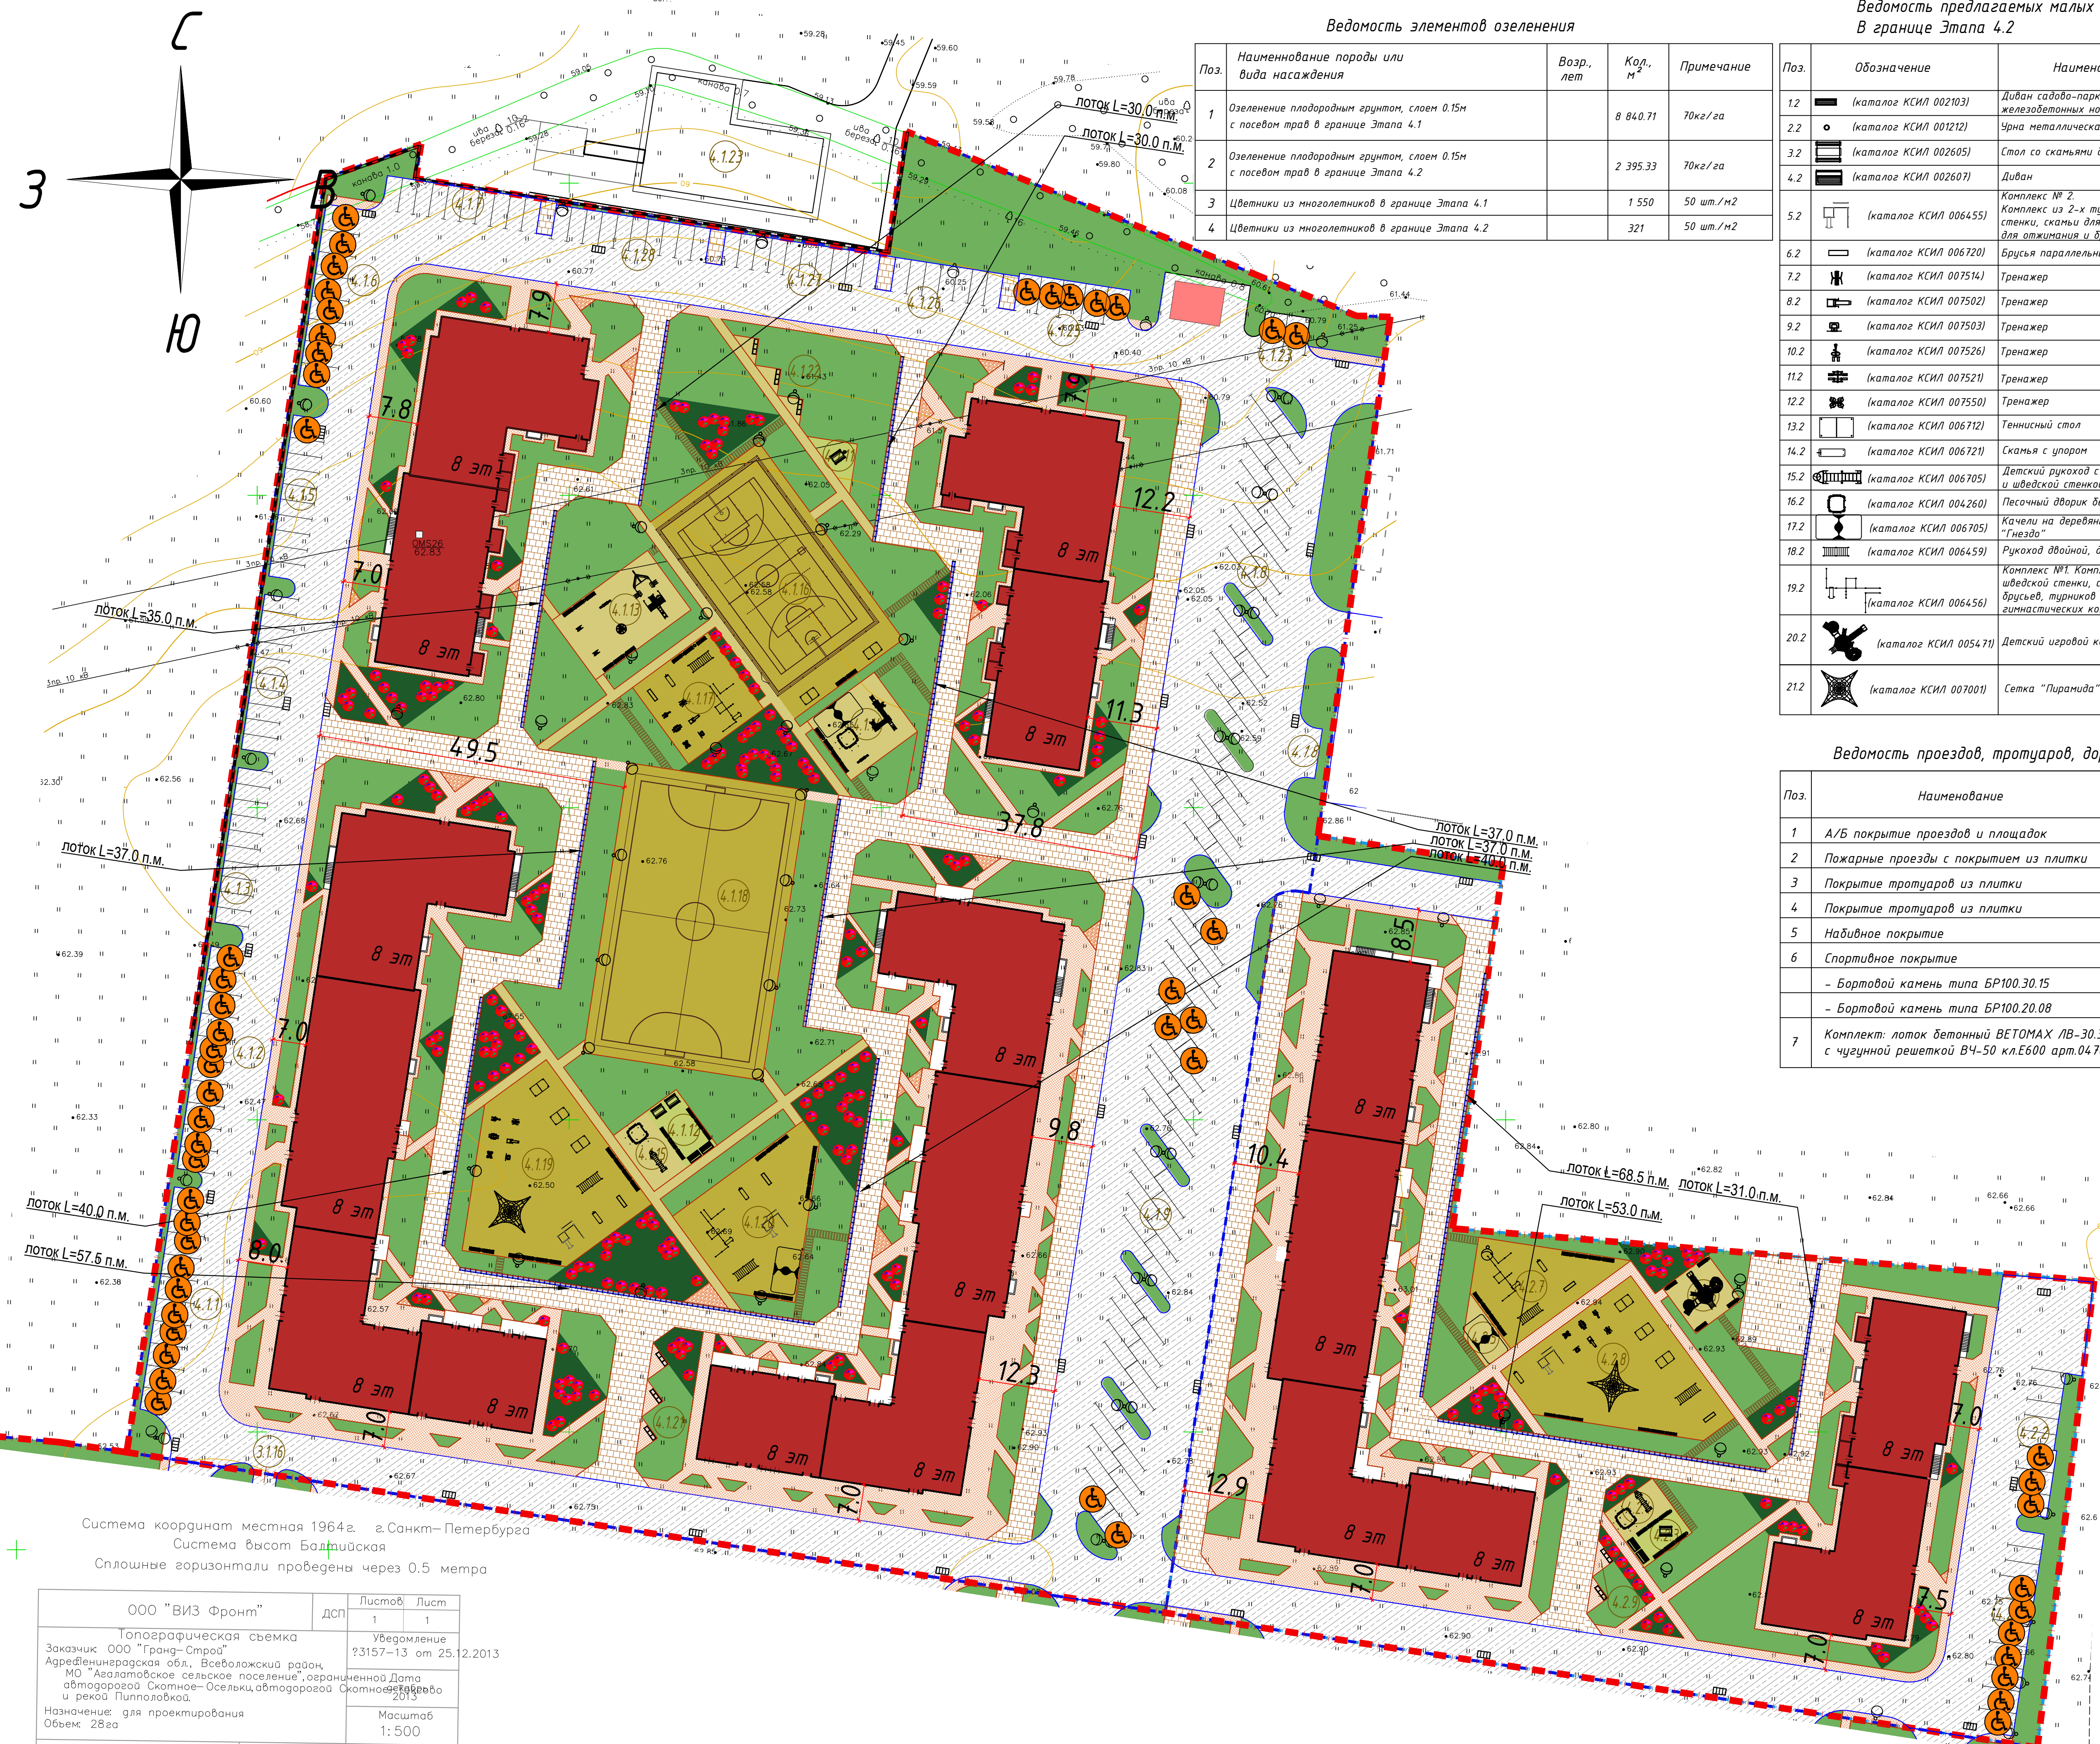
С
З
В
Ю

Ведомость элементов озеленения

| Поз. | Наименование породы или вида насаждения | Возр., лет | Кол., м² | Примечание |
|---|---|---|---|---|
| 1 | Озеленение плодородным грунтом, слоем 0.15м с посевом трав в границе Этапа 4.1 | | 8 840.71 | 70кг/га |
| 2 | Озеленение плодородным грунтом, слоем 0.15м с посевом трав в границе Этапа 4.2 | | 2 395.33 | 70кг/га |
| 3 | Цветники из многолетников в границе Этапа 4.1 | | 1 550 | 50 шт./м2 |
| 4 | Цветники из многолетников в границе Этапа 4.2 | | 321 | 50 шт./м2 |

Ведомость предлагаемых малых
В границе Этапа 4.2

| Поз. | Обозначение | Наимено |
|---|---|---|
| 1.2 | (каталог КСИЛ 002103) | Диван садово-парк железобетонных но |
| 2.2 | (каталог КСИЛ 001212) | Урна металлическа |
| 3.2 | (каталог КСИЛ 002605) | Стол со скамьями |
| 4.2 | (каталог КСИЛ 002607) | Диван |
| 5.2 | (каталог КСИЛ 006455) | Комплекс № 2. Комплекс из 2-х ту стенки, скамьи для для отжимания и б |
| 6.2 | (каталог КСИЛ 006720) | Брусья параллельн |
| 7.2 | (каталог КСИЛ 007514) | Тренажер |
| 8.2 | (каталог КСИЛ 007502) | Тренажер |
| 9.2 | (каталог КСИЛ 007503) | Тренажер |
| 10.2 | (каталог КСИЛ 007526) | Тренажер |
| 11.2 | (каталог КСИЛ 007521) | Тренажер |
| 12.2 | (каталог КСИЛ 007550) | Тренажер |
| 13.2 | (каталог КСИЛ 006712) | Теннисный стол |
| 14.2 | (каталог КСИЛ 006721) | Скамья с упором |
| 15.2 | (каталог КСИЛ 006705) | Детский рукоход с и шведской стенко |
| 16.2 | (каталог КСИЛ 004260) | Песочный дворик |
| 17.2 | (каталог КСИЛ 006705) | Качели на деревян "Гнездо" |
| 18.2 | (каталог КСИЛ 006459) | Рукоход двойной, |
| 19.2 | (каталог КСИЛ 006456) | Комплекс №1. Комп шведской стенки, брусьев, турников гимнастических ко |
| 20.2 | (каталог КСИЛ 005471) | Детский игровой к |
| 21.2 | (каталог КСИЛ 007001) | Сетка "Пирамида" |

Ведомость проездов, тротуаров, до

| Поз. | Наименование |
|---|---|
| 1 | А/Б покрытие проездов и площадок |
| 2 | Пожарные проезды с покрытием из плитки |
| 3 | Покрытие тротуаров из плитки |
| 4 | Покрытие тротуаров из плитки |
| 5 | Набивное покрытие |
| 6 | Спортивное покрытие |
| | - Бортовой камень типа БР100.30.15 |
| | - Бортовой камень типа БР100.20.08 |
| 7 | Комплект: лоток бетонный BETOMAX ЛВ-30. с чугунной решеткой ВЧ-50 кл.Е600 арт.047 |

лоток L=30.0 п.м.
лоток L=30.0 п.м.
лоток L=35.0 п.м.
лоток L=37.0 п.м.
лоток L=37.0 п.м.
лоток L=37.0 п.м.
лоток L=40.0 п.м.
лоток L=40.0 п.м.
лоток L=57.5 п.м.
лоток L=68.5 п.м.
лоток L=31.0 п.м.
лоток L=53.0 п.м.
канава
ива береза
8 эт
8 эт
8 эт
8 эт
8 эт
8 эт
8 эт
8 эт
8 эт
8 эт
8 эт
8 эт
8 эт
8 эт
8 эт
8 эт
8 эт
8 эт
7.8
7.9
7.0
49.5
12.2
11.3
37.8
7.0
8.0
7.0
9.8
12.3
7.0
8.5
10.4
12.9
7.0
7.0
7.5
7.0
4.1.1
4.1.2
4.1.3
4.1.4
4.1.5
4.1.6
4.1.7
4.1.8
4.1.9
4.1.10
4.1.11
4.1.12
4.1.13
4.1.14
4.1.15
4.1.16
4.1.17
4.1.18
4.1.19
4.1.20
4.1.21
4.1.22
4.1.23
4.1.24
4.1.25
4.1.26
4.1.27
4.2.2
4.2.7
4.2.8
4.2.9
3.1.16
OMS26 62.83

Система координат местная 1964г. г.Санкт-Петербурга
Система высот Балтийская
Сплошные горизонтали проведены через 0.5 метра

ООО "ВИЗ Фронт"
ДСП
Листов 1
Лист 1
Топографическая съемка
Заказчик: ООО "Гранд-Строй"
Адрес: Ленинградская обл., Всеволожский район, МО "Агалатовское сельское поселение", ограниченной автодорогой Скотное-Осельки, автодорогой Скотное-Капитолово и рекой Пипполовкой.
Назначение: для проектирования
Объем: 28га
Уведомление ?3157-13 от 25.12.2013
Дата октябрь 2013
Масштаб 1:500